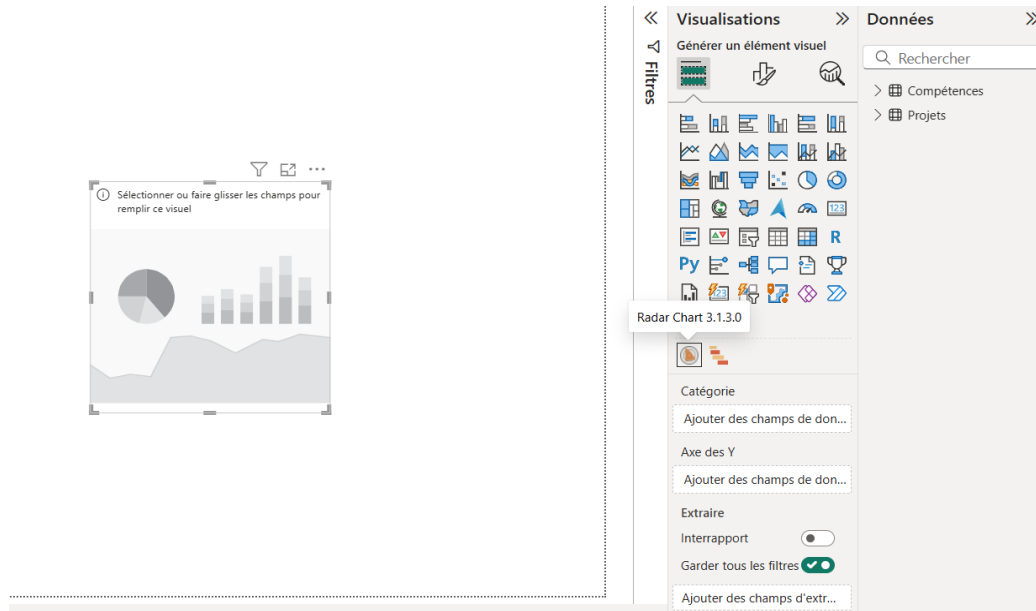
Sélectionner ou faire glisser les champs pour remplir ce visuel

Filtres

Visualisations

Générer un élément visuel

R

Py

Radar Chart 3.1.3.0

Catégorie

Ajouter des champs de don...

Axe des Y

Ajouter des champs de don...

Extraire

Interrapport

Garder tous les filtres

Ajouter des champs d'extr...

Données

Rechercher

Compétences

Projets